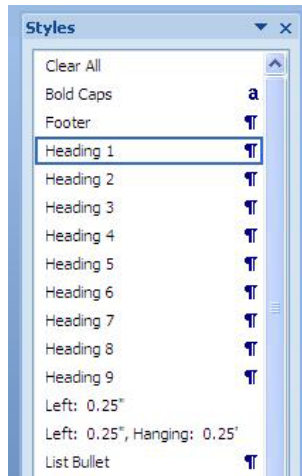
Styles ▾ ×

Clear All
Bold Caps a
Footer ¶
Heading 1 ¶
Heading 2 ¶
Heading 3 ¶
Heading 4 ¶
Heading 5 ¶
Heading 6 ¶
Heading 7 ¶
Heading 8 ¶
Heading 9 ¶
Left: 0.25"
Left: 0.25", Hanging: 0.25'
List Bullet ¶